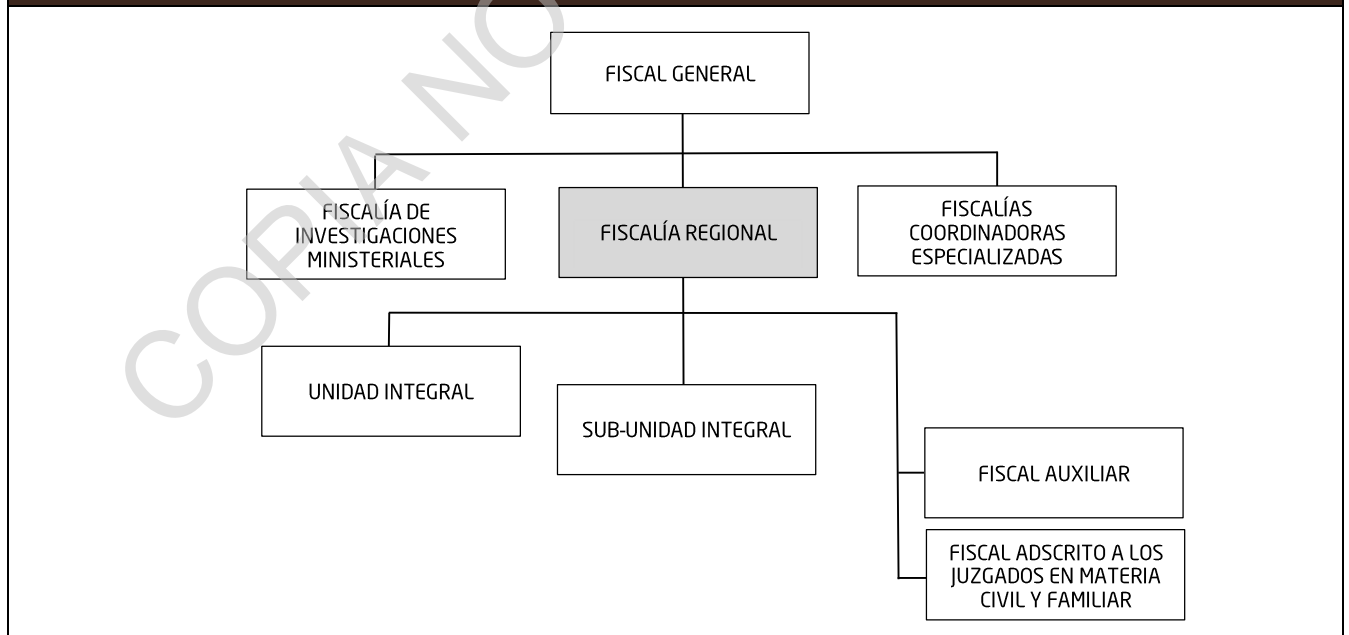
FISCAL GENERAL

FISCALÍA DE INVESTIGACIONES MINISTERIALES

FISCALÍA REGIONAL

FISCALÍAS COORDINADORAS ESPECIALIZADAS

UNIDAD INTEGRAL

SUB-UNIDAD INTEGRAL

FISCAL AUXILIAR

FISCAL ADSCRITO A LOS JUZGADOS EN MATERIA CIVIL Y FAMILIAR

COPIA NO